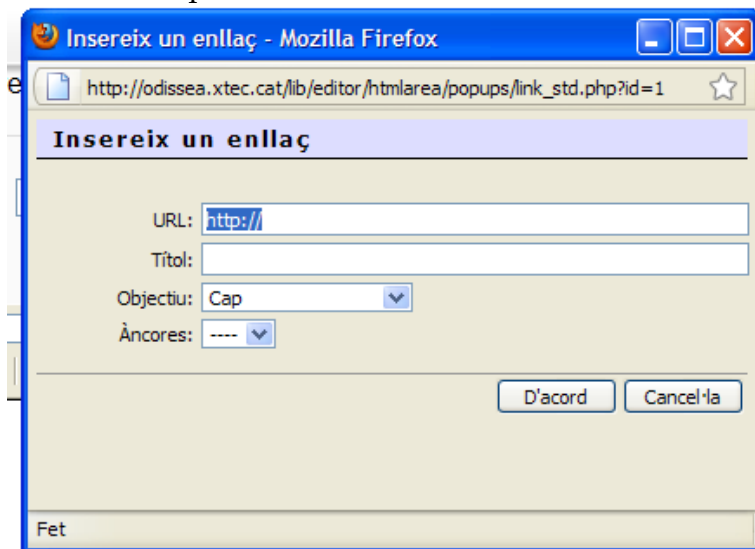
Insereix un enllaç - Mozilla Firefox

http://odissea.xtec.cat/lib/editor/htmlarea/popups/link_std.php?id=1

Insereix un enllaç

URL: http://

Títol:

Objectiu: Cap

Àncores: ----

D'acord

Cancel·la

Fet